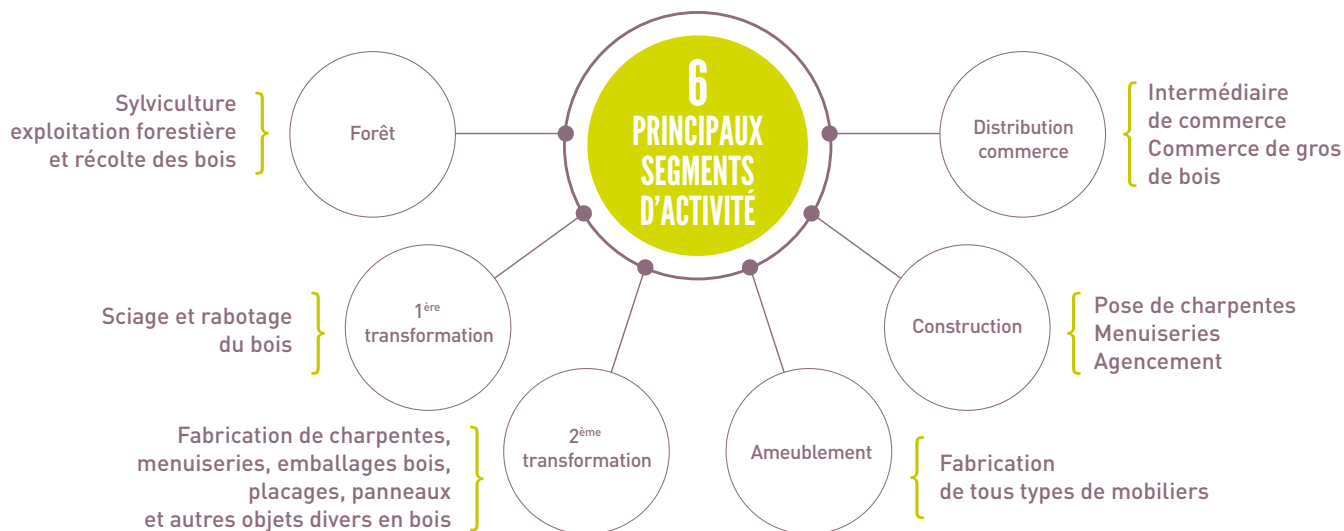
6
PRINCIPAUX
SEGMENTS
D'ACTIVITÉ

Sylviculture
exploitation forestière
et récolte des bois

Forêt

Distribution
commerce

Intermédiaire
de commerce
Commerce de gros
de bois

Sciage et rabotage
du bois

$1^{ère}$
transformation

Construction

Pose de charpentes
Menuiseries
Agencement

Fabrication de charpentes,
menuiseries, emballages bois,
placages, panneaux
et autres objets divers en bois

$2^{ème}$
transformation

Ameublement

Fabrication
de tous types de mobiliers